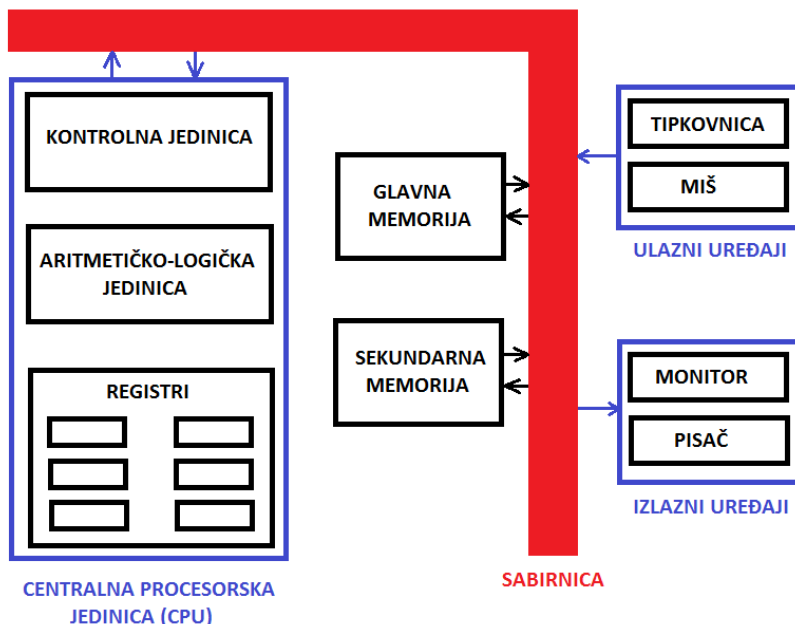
KONTROLNA JEDINICA

ARITMETIČKO-LOGIČKA JEDINICA

REGISTRI

CENTRALNA PROCESORSKA JEDINICA (CPU)

GLAVNA MEMORIJA

SEKUNDARNA MEMORIJA

SABIRNICA

TIPKOVNICA

MIŠ

ULAZNI UREĐAJI

MONITOR

PISAČ

IZLAZNI UREĐAJI